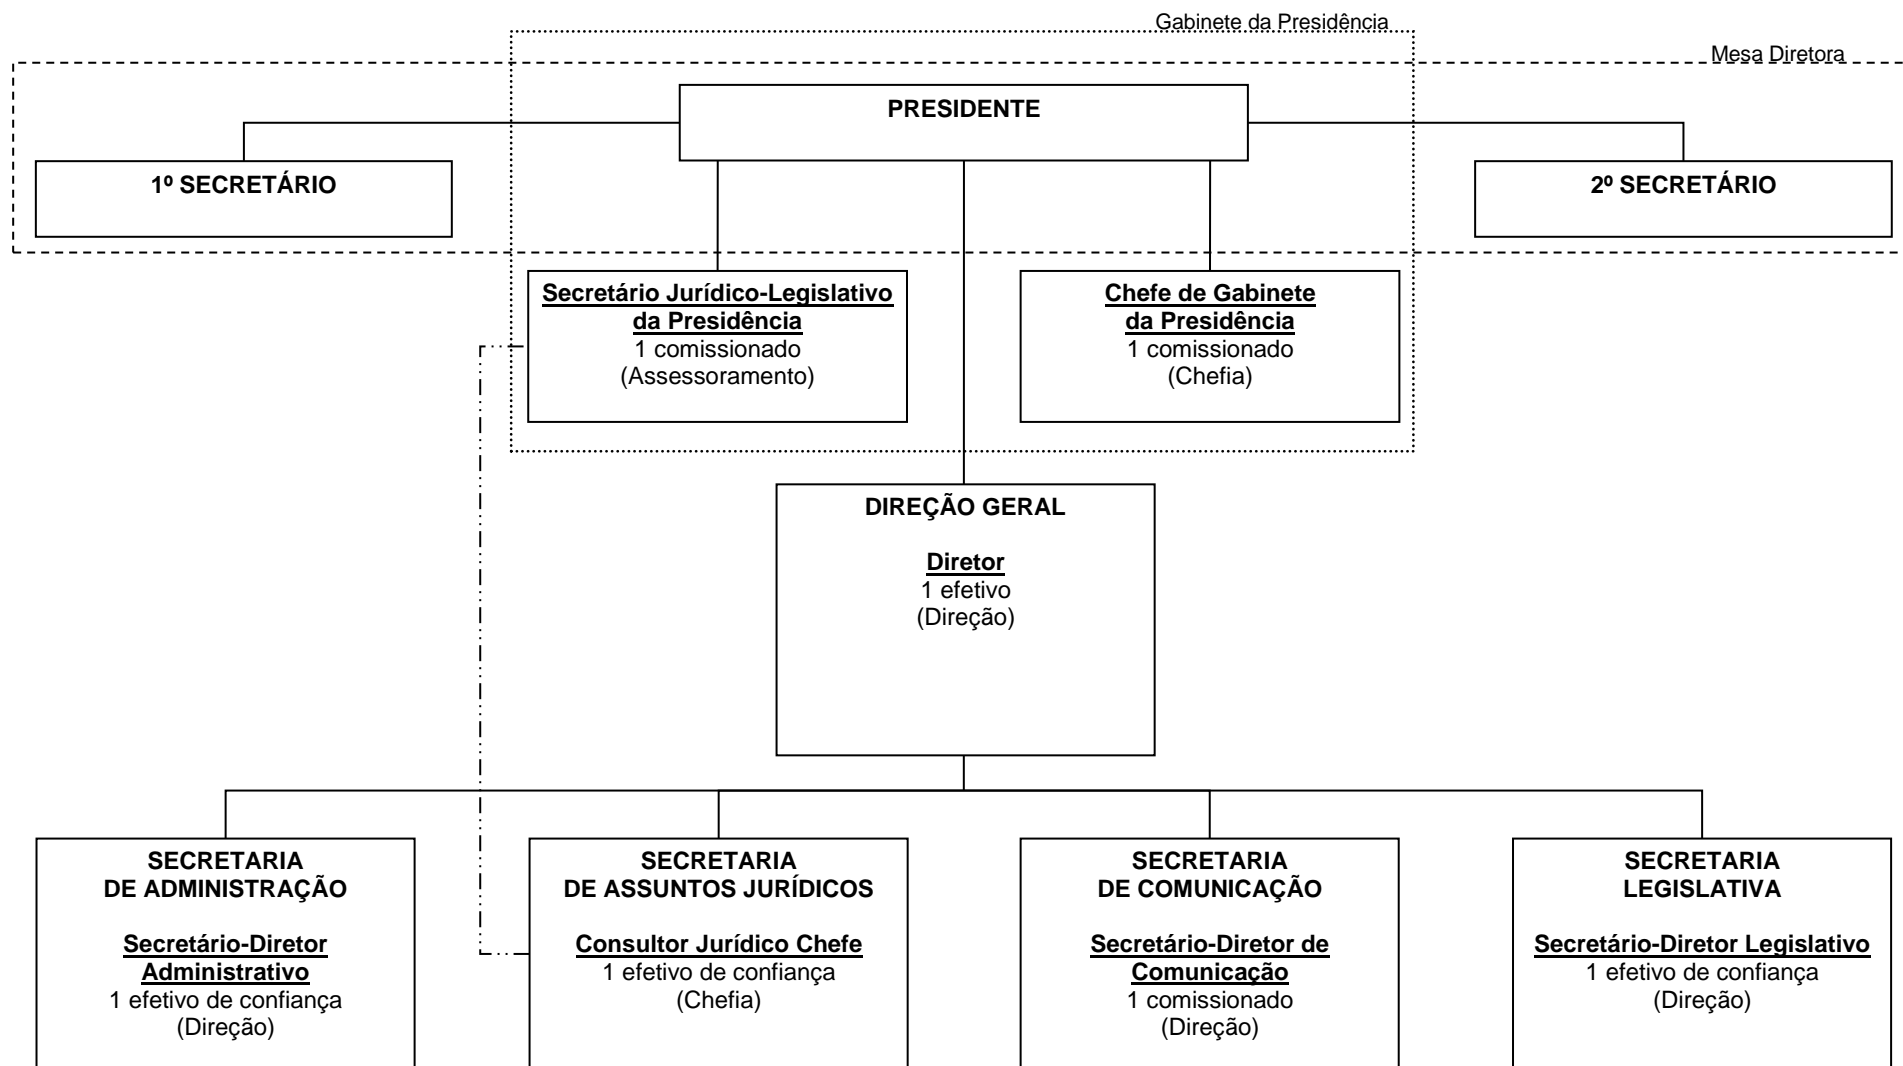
Gabinete da Presidência

Mesa Diretora

PRESIDENTE

1º SECRETÁRIO

2º SECRETÁRIO

Secretário Jurídico-Legislativo da Presidência
1 comissionado
(Assessoramento)

Chefe de Gabinete da Presidência
1 comissionado
(Chefia)

DIREÇÃO GERAL

Diretor
1 efetivo
(Direção)

SECRETARIA DE ADMINISTRAÇÃO

Secretário-Diretor Administrativo
1 efetivo de confiança
(Direção)

SECRETARIA DE ASSUNTOS JURÍDICOS

Consultor Jurídico Chefe
1 efetivo de confiança
(Chefia)

SECRETARIA DE COMUNICAÇÃO

Secretário-Diretor de Comunicação
1 comissionado
(Direção)

SECRETARIA LEGISLATIVA

Secretário-Diretor Legislativo
1 efetivo de confiança
(Direção)